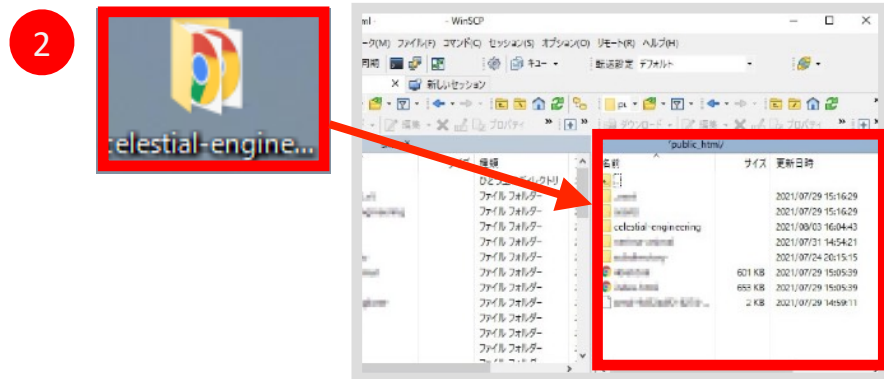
2

celestial-engine...

ml - WinSCP

ーク(M) ファイル(F) コマンド(C) セッション(S) オプション(O) リモート(R) ヘルプ(H)

同期 キュー 転送設定 デフォルト

新しいセッション

編集 プロパティ ダウンロード 編集 プロパティ

/public_html/

種類
ひとつ上のディレクトリ
ファイル フォルダー
ファイル フォルダー
ファイル フォルダー
ファイル フォルダー
ファイル フォルダー
ファイル フォルダー
ファイル フォルダー
ファイル フォルダー
ファイル フォルダー
ファイル フォルダー
ファイル フォルダー
ファイル フォルダー
ファイル フォルダー
ファイル フォルダー

| 名前 | サイズ | 更新日時 |
|---|---|---|
| .. | | |
| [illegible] | | 2021/07/29 15:16:29 |
| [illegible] | | 2021/07/29 15:16:29 |
| celestial-engineering | | 2021/08/03 16:04:43 |
| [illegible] | | 2021/07/31 14:54:21 |
| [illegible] | | 2021/07/24 20:15:15 |
| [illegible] | 601 KB | 2021/07/29 15:05:39 |
| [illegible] | 653 KB | 2021/07/29 15:05:39 |
| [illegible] | 2 KB | 2021/07/29 14:59:11 |